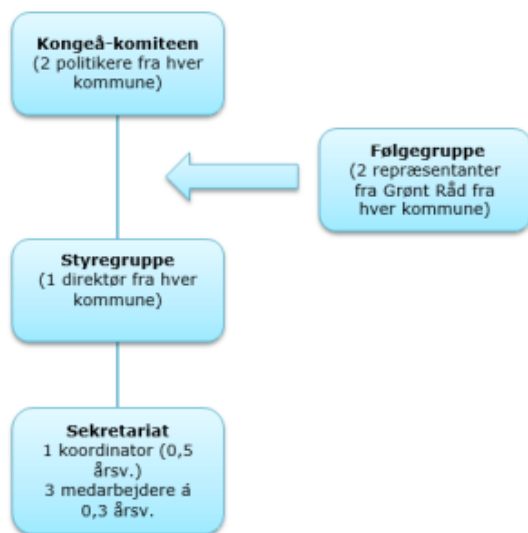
Kongeå-komiteen
(2 politikere fra hver kommune)

Følgegruppe
(2 repræsentanter fra Grønt Råd fra hver kommune)

Styregruppe
(1 direktør fra hver kommune)

Sekretariat
1 koordinator (0,5 årsv.)
3 medarbejdere á 0,3 årsv.